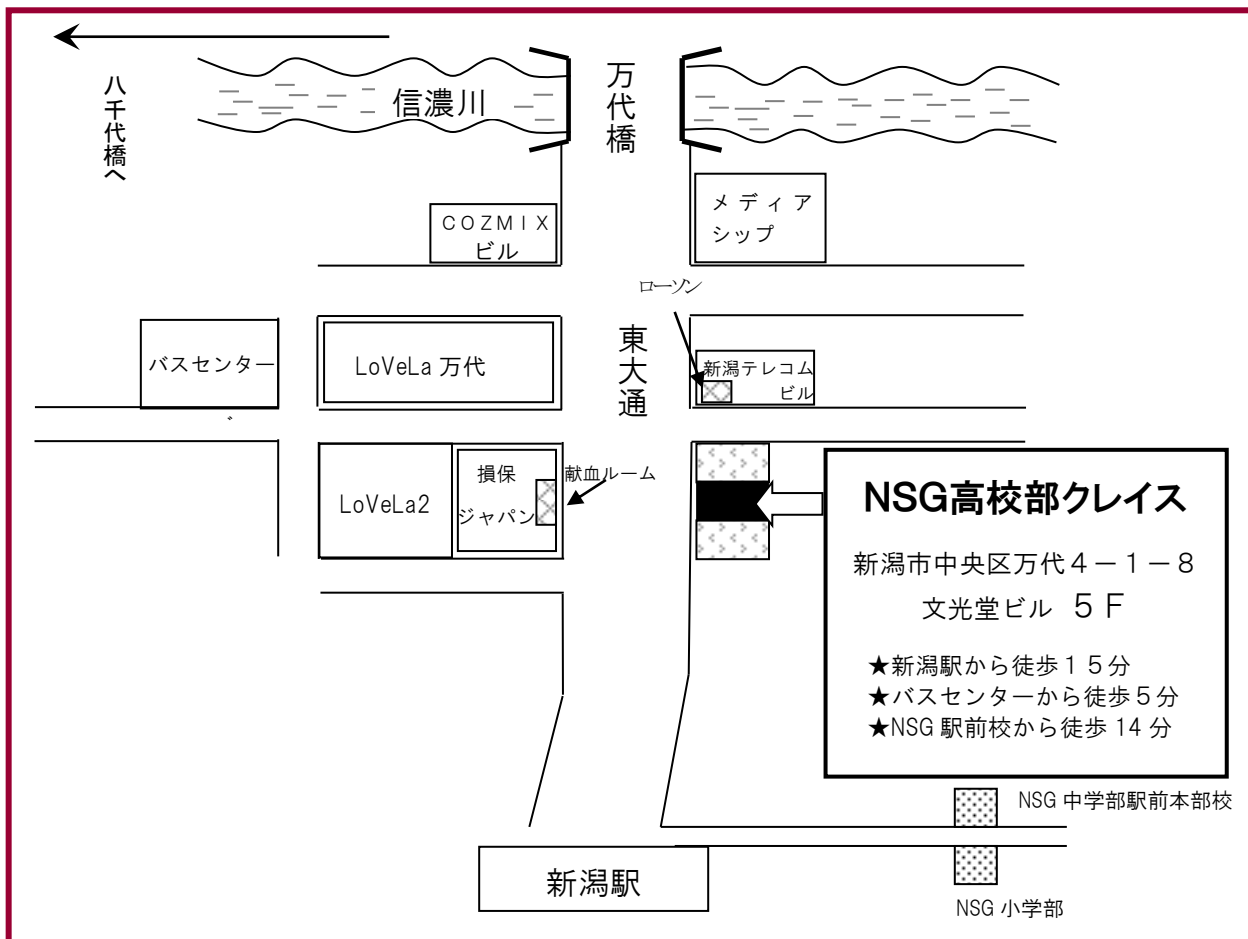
八千代橋へ

信濃川

万代橋

COZMIX ビル

メディアシップ

ローソン

バスセンター

LoVeLa 万代

東大通

新潟テレコムビル

LoVeLa2

損保ジャパン

献血ルーム

NSG高校部クレイス

新潟市中央区万代4－1－8
文光堂ビル 5F

★新潟駅から徒歩15分
★バスセンターから徒歩5分
★NSG 駅前校から徒歩 14 分

NSG 中学部駅前本部校

新潟駅

NSG 小学部